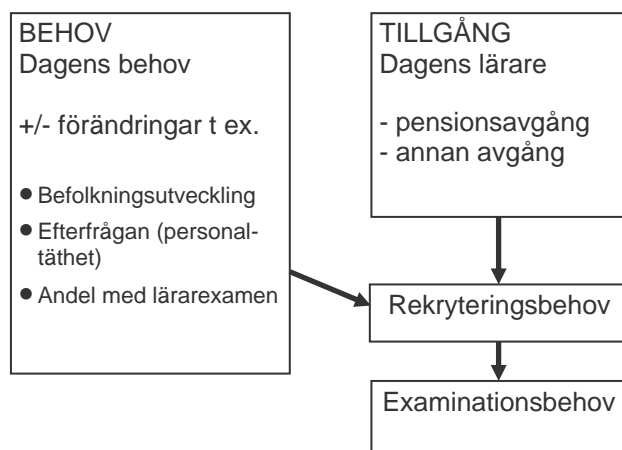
BEHOV
Dagens behov

+/- förändringar t ex.

- Befolkningsutveckling
- Efterfrågan (personaltäthet)
- Andel med lärarexamen

TILLGÅNG
Dagens lärare

- pensionsavgång
- annan avgång

Rekryteringsbehov

Examinationsbehov